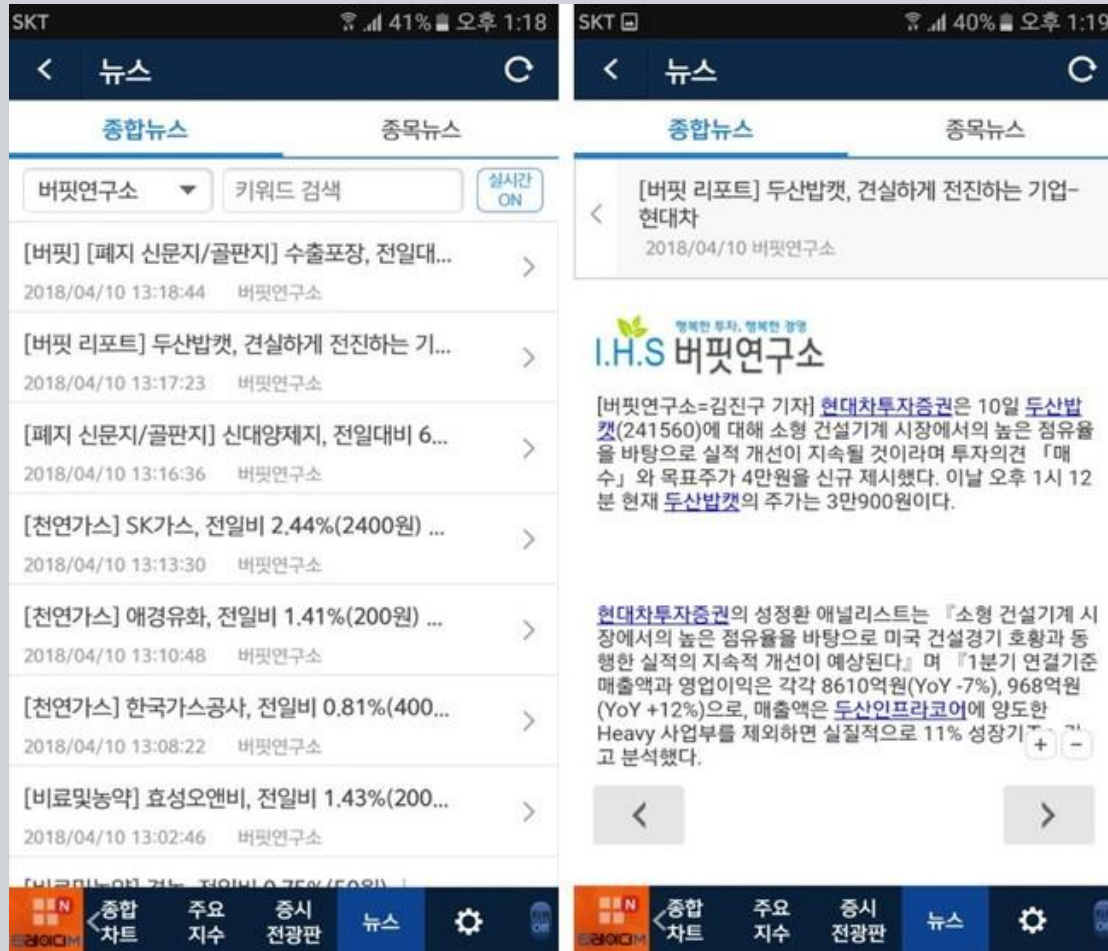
SKT 41% 오후 1:18

뉴스

종합뉴스 종목뉴스

버핏연구소 ▼ 키워드 검색 실시간 ON

[버핏] [폐지 신문지/골판지] 수출포장, 전일대...
2018/04/10 13:18:44 버핏연구소

[버핏 리포트] 두산밥캣, 견실하게 전진하는 기...
2018/04/10 13:17:23 버핏연구소

[폐지 신문지/골판지] 신대양제지, 전일대비 6...
2018/04/10 13:16:36 버핏연구소

[천연가스] SK가스, 전일비 2.44%(2400원) ...
2018/04/10 13:13:30 버핏연구소

[천연가스] 애경유화, 전일비 1.41%(200원) ...
2018/04/10 13:10:48 버핏연구소

[천연가스] 한국가스공사, 전일비 0.81%(400...
2018/04/10 13:08:22 버핏연구소

[비료및농약] 효성오앤비, 전일비 1.43%(200...
2018/04/10 13:02:46 버핏연구소

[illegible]

N 종합 차트 주요 지수 증시 전광판 뉴스

SKT 40% 오후 1:19

뉴스

종합뉴스 종목뉴스

[버핏 리포트] 두산밥캣, 견실하게 전진하는 기업-현대차
2018/04/10 버핏연구소

행복한 투자, 행복한 경영
I.H.S 버핏연구소

[버핏연구소=김진구 기자] 현대차투자증권은 10일 두산밥캣(241560)에 대해 소형 건설기계 시장에서의 높은 점유율을 바탕으로 실적 개선이 지속될 것이라며 투자의견 「매수」와 목표주가 4만원을 신규 제시했다. 이날 오후 1시 12분 현재 두산밥캣의 주가는 3만900원이다.

현대차투자증권의 성정환 애널리스트는 『소형 건설기계 시장에서의 높은 점유율을 바탕으로 미국 건설경기 호황과 동행한 실적의 지속적 개선이 예상된다』며 『1분기 연결기준 매출액과 영업이익은 각각 8610억원(YoY -7%), 968억원(YoY +12%)으로, 매출액은 두산인프라코어에 양도한 Heavy 사업부를 제외하면 실질적으로 11% 성장기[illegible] 고 분석했다.

+ −

N 종합 차트 주요 지수 증시 전광판 뉴스